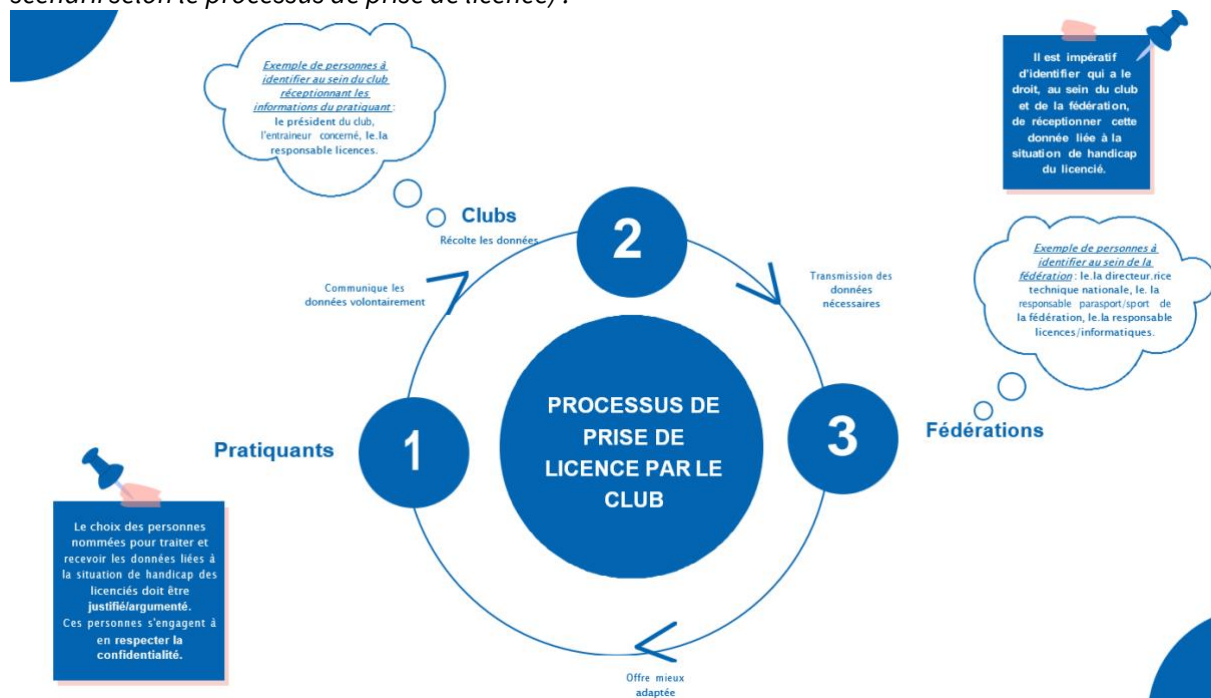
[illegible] selon le processus de prise de licence) :

Exemple de personnes à identifier au sein du club réceptionnant les informations du pratiquant : le président du club, l'entraineur concerné, le.la responsable licences.

Il est impératif d'identifier qui a le droit, au sein du club et de la fédération, de réceptionner cette donnée liée à la situation de handicap du licencié.

Clubs
Récolte les données

2

Communique les données volontairement

Transmission des données nécessaires

Exemple de personnes à identifier au sein de la fédération : le.la directeur.rice technique nationale, le. la responsable parasport/sport de la fédération, le.la responsable licences/informatiques.

Pratiquants

1

PROCESSUS DE PRISE DE LICENCE PAR LE CLUB

3

Fédérations

Le choix des personnes nommées pour traiter et recevoir les données liées à la situation de handicap des licenciés doit être justifié/argumenté.
Ces personnes s'engagent à en respecter la confidentialité.

Offre mieux adaptée